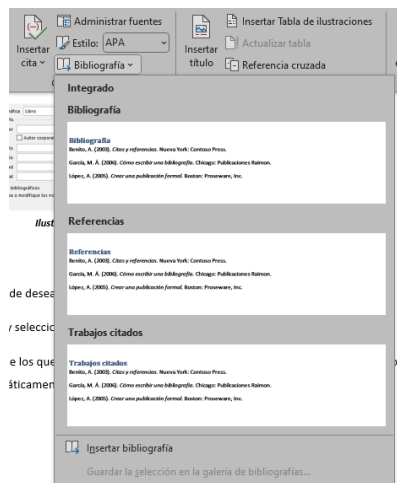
Insertar cita
Administrar fuentes
Estilo: APA
Bibliografía
Insertar título
Insertar Tabla de ilustraciones
Actualizar tabla
Referencia cruzada

Integrado

Bibliografía

Bibliografía
Benito, A. (2003). Citas y referencias. Nueva York: Contoso Press.
García, M. Á. (2006). Cómo escribir una bibliografía. Chicago: Publicaciones Raimon.
López, A. (2005). Crear una publicación formal. Boston: Proseware, Inc.

Referencias

Referencias
Benito, A. (2003). Citas y referencias. Nueva York: Contoso Press.
García, M. Á. (2006). Cómo escribir una bibliografía. Chicago: Publicaciones Raimon.
López, A. (2005). Crear una publicación formal. Boston: Proseware, Inc.

Trabajos citados

Trabajos citados
Benito, A. (2003). Citas y referencias. Nueva York: Contoso Press.
García, M. Á. (2006). Cómo escribir una bibliografía. Chicago: Publicaciones Raimon.
López, A. (2005). Crear una publicación formal. Boston: Proseware, Inc.

Insertar bibliografía
Guardar la selección en la galería de bibliografías...

ráfica Libro
Autor corporat
bibliográficos
o modifique los n
Ilust
de desea
y seleccio
e los que
áticamen